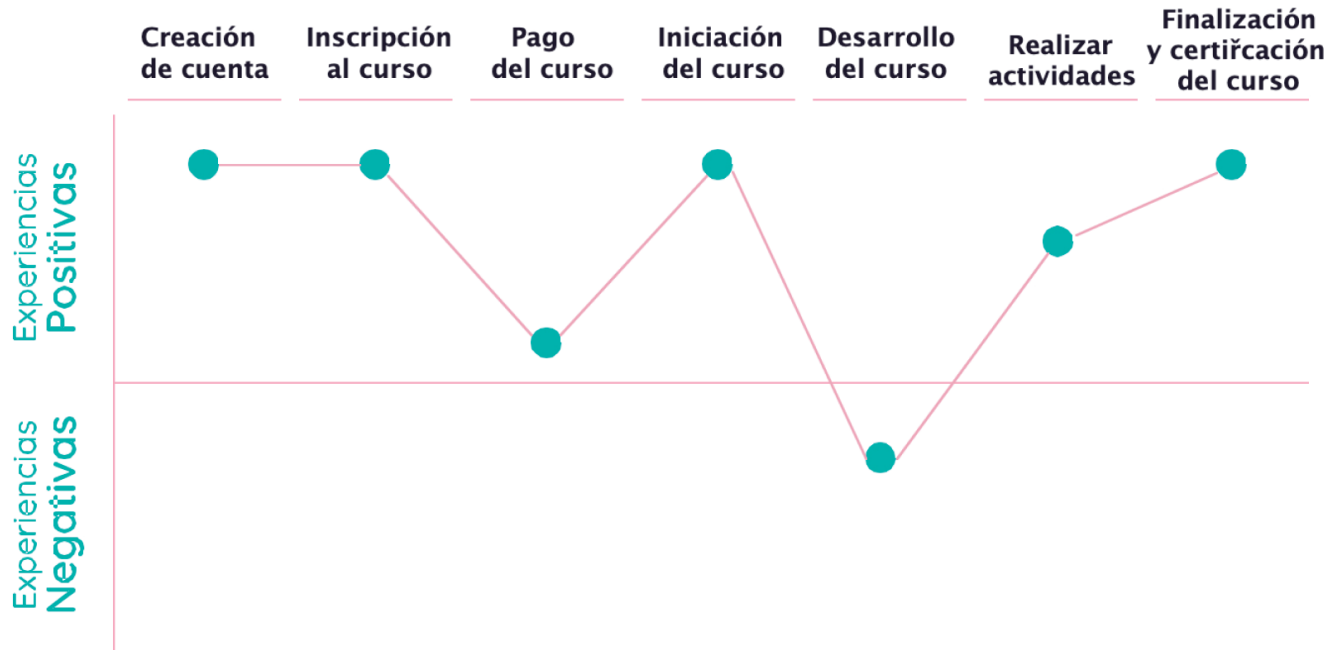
Creación de cuenta

Inscripción al curso

Pago del curso

Iniciación del curso

Desarrollo del curso

Realizar actividades

Finalización y certificación del curso

Experiencias Positivas

Experiencias Negativas